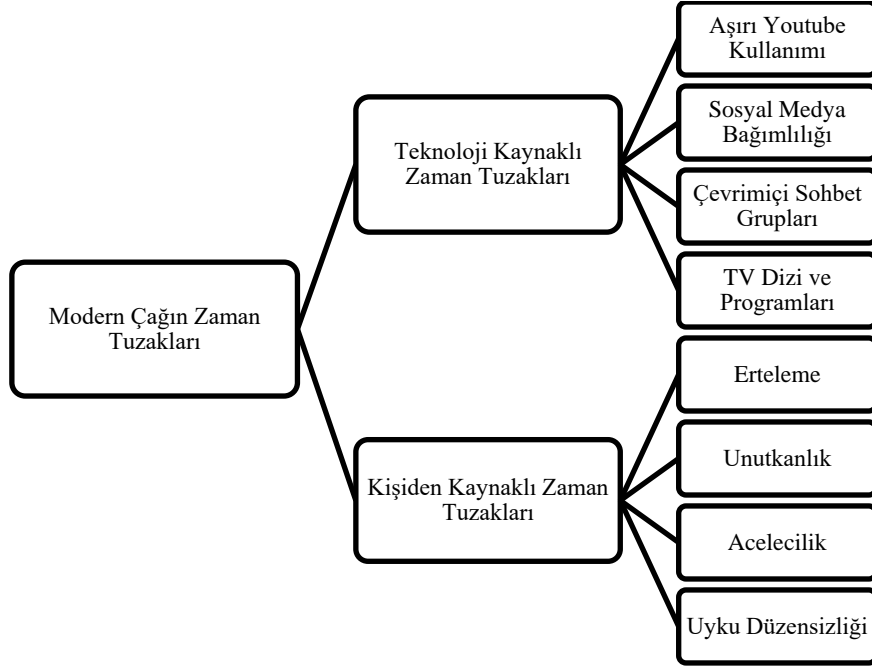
Modern Çağın Zaman Tuzakları

Teknoloji Kaynaklı Zaman Tuzakları

Aşırı Youtube Kullanımı

Sosyal Medya Bağımlılığı

Çevrimiçi Sohbet Grupları

TV Dizi ve Programları

Kişiden Kaynaklı Zaman Tuzakları

Erteleme

Unutkanlık

Acelecilik

Uyku Düzensizliği